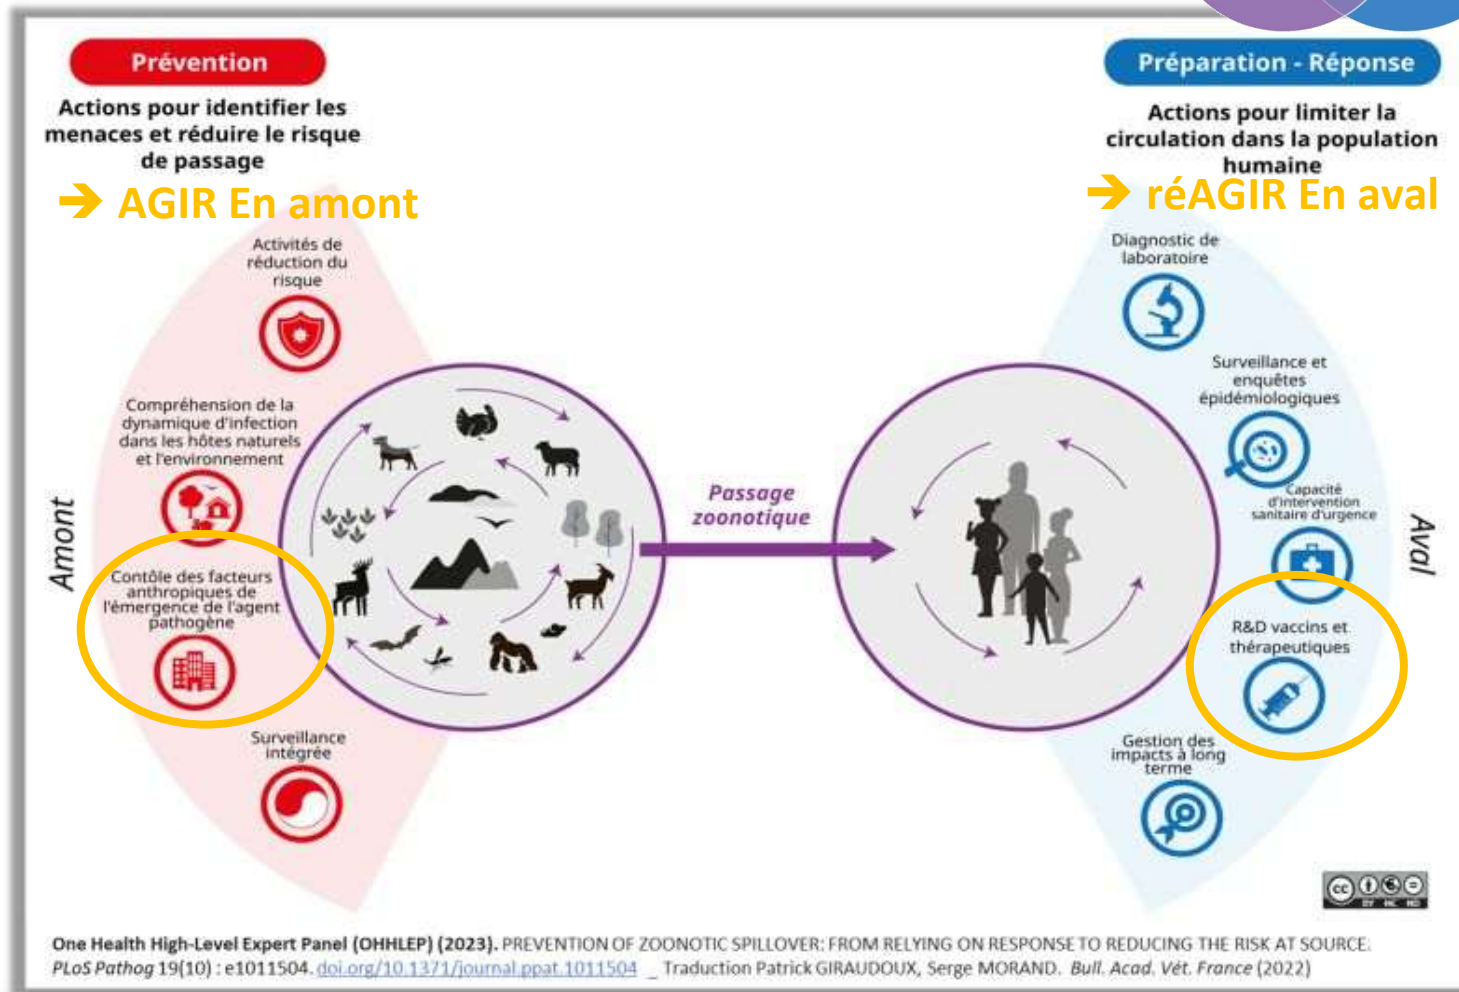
Prévention

Actions pour identifier les menaces et réduire le risque de passage

➔ AGIR En amont

Préparation - Réponse

Actions pour limiter la circulation dans la population humaine

➔ réAGIR En aval

Amont

Activités de réduction du risque

Compréhension de la dynamique d'infection dans les hôtes naturels et l'environnement

Contôle des facteurs anthropiques de l'émergence de l'agent pathogène

Surveillance intégrée

Passage zoonotique

Aval

Diagnostic de laboratoire

Surveillance et enquêtes épidémiologiques

Capacité d'intervention sanitaire d'urgence

R&D vaccins et thérapeutiques

Gestion des impacts à long terme

One Health High-Level Expert Panel (OHHLEP) (2023). PREVENTION OF ZOONOTIC SPILLOVER: FROM RELYING ON RESPONSE TO REDUCING THE RISK AT SOURCE. PLoS Pathog 19(10) : e1011504. doi.org/10.1371/journal.ppat.1011504 _ Traduction Patrick GIRAUDOUX, Serge MORAND. Bull. Acad. Vét. France (2022)